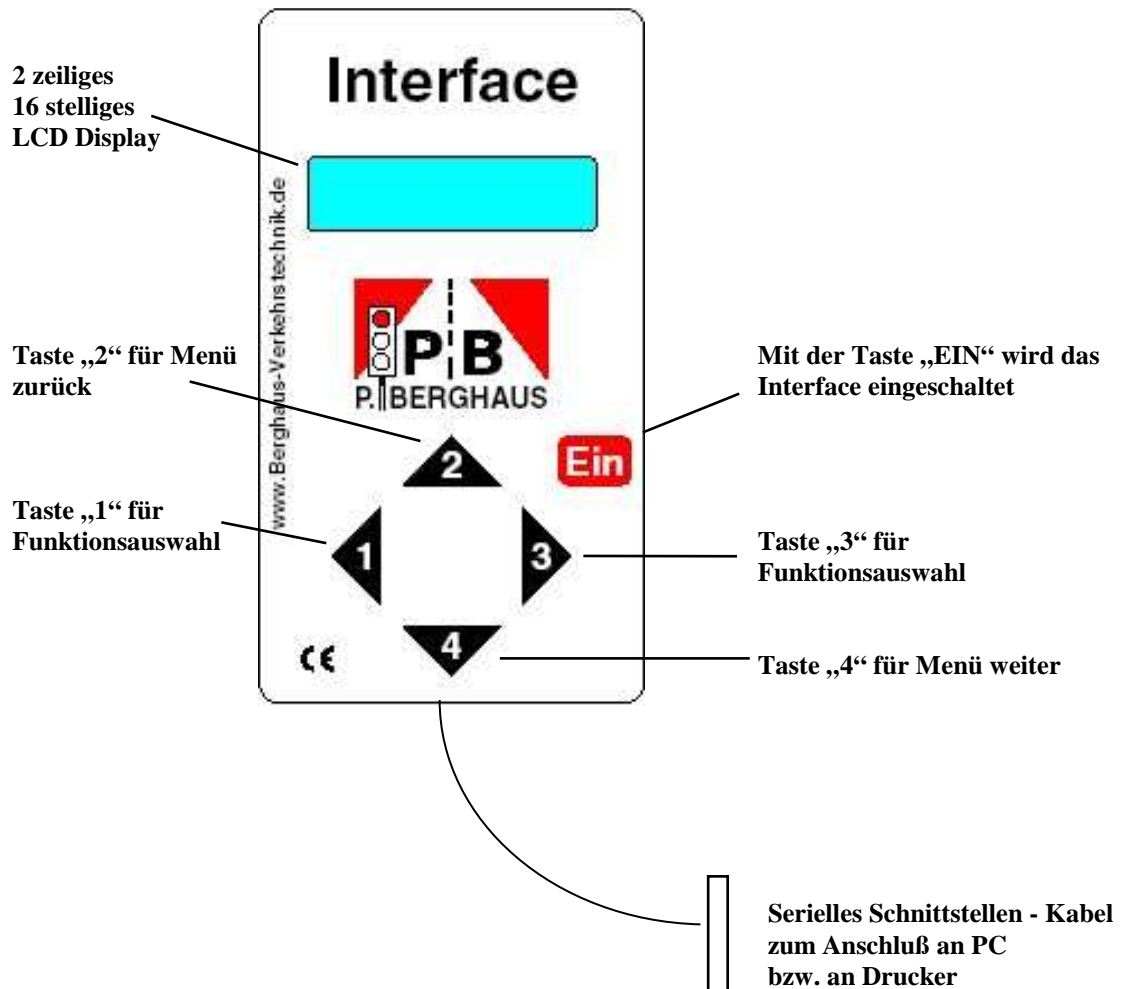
Interface

2 zeiliges
16 stelliges
LCD Display

www.Berghaus-Verkehrstechnik.de

P B
P. BERGHAUS

Taste „2“ für Menü zurück

Mit der Taste „EIN“ wird das Interface eingeschaltet

2

Ein

Taste „1“ für Funktionsauswahl

1

3

Taste „3“ für Funktionsauswahl

CE

4

Taste „4“ für Menü weiter

Serielles Schnittstellen - Kabel zum Anschluß an PC bzw. an Drucker